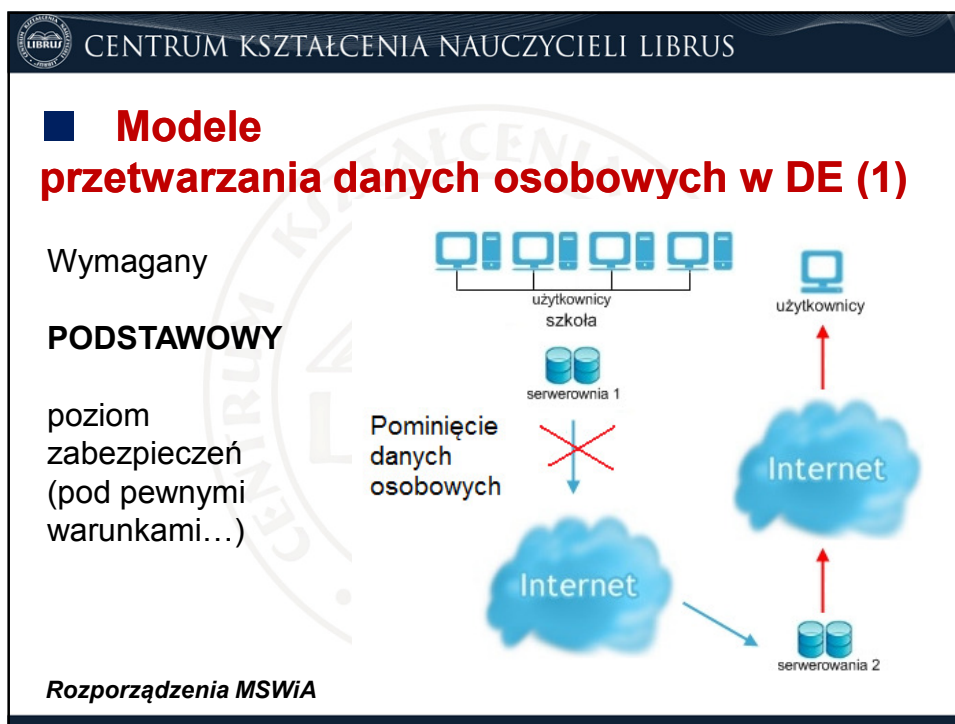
LIBRUS CENTRUM KSZTAŁCENIA NAUCZYCIELI LIBRUS

Modele
przetwarzania danych osobowych w DE (1)

Wymagany

PODSTAWOWY

poziom zabezpieczeń (pod pewnymi warunkami…)

użytkownicy
szkoła

serwerownia 1

Pominięcie danych osobowych

Internet

użytkownicy

Internet

serwerowania 2

Rozporządzenia MSWiA